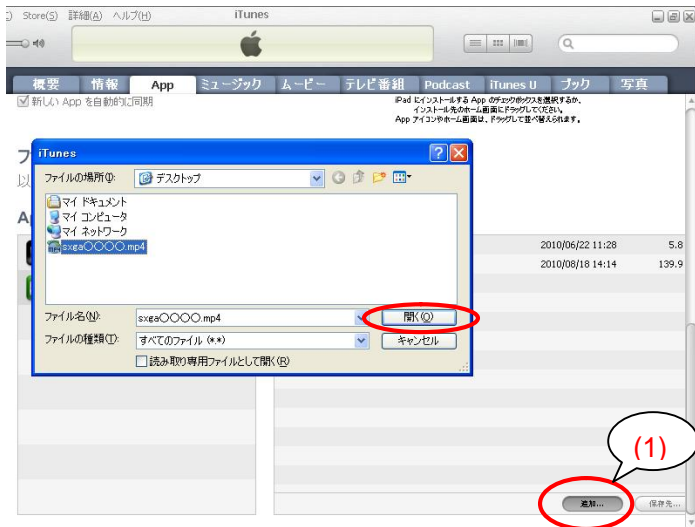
) Store(S) 詳細(A) ヘルプ(H)

iTunes

概要 情報 App ミュージック ムービー テレビ番組 Podcast iTunes U ブック 写真

☑ 新しい App を自動的に同期

iPad にインストールする App のチェックボックスを選択するか、インストール先のホーム画面にドラッグしてください。
App アイコンやホーム画面は、ドラッグして並べ替えられます。

フ
以

A

iTunes

ファイルの場所(I): デスクトップ

マイ ドキュメント
マイ コンピュータ
マイ ネットワーク
sxga○○○○.mp4

ファイル名(N): sxga○○○○.mp4
開く(O)

ファイルの種類(T): すべてのファイル (*.*)
キャンセル

☐ 読み取り専用ファイルとして開く(R)

2010/06/22 11:28 5.8
2010/08/18 14:14 139.9

(1)

追加...
保存先...